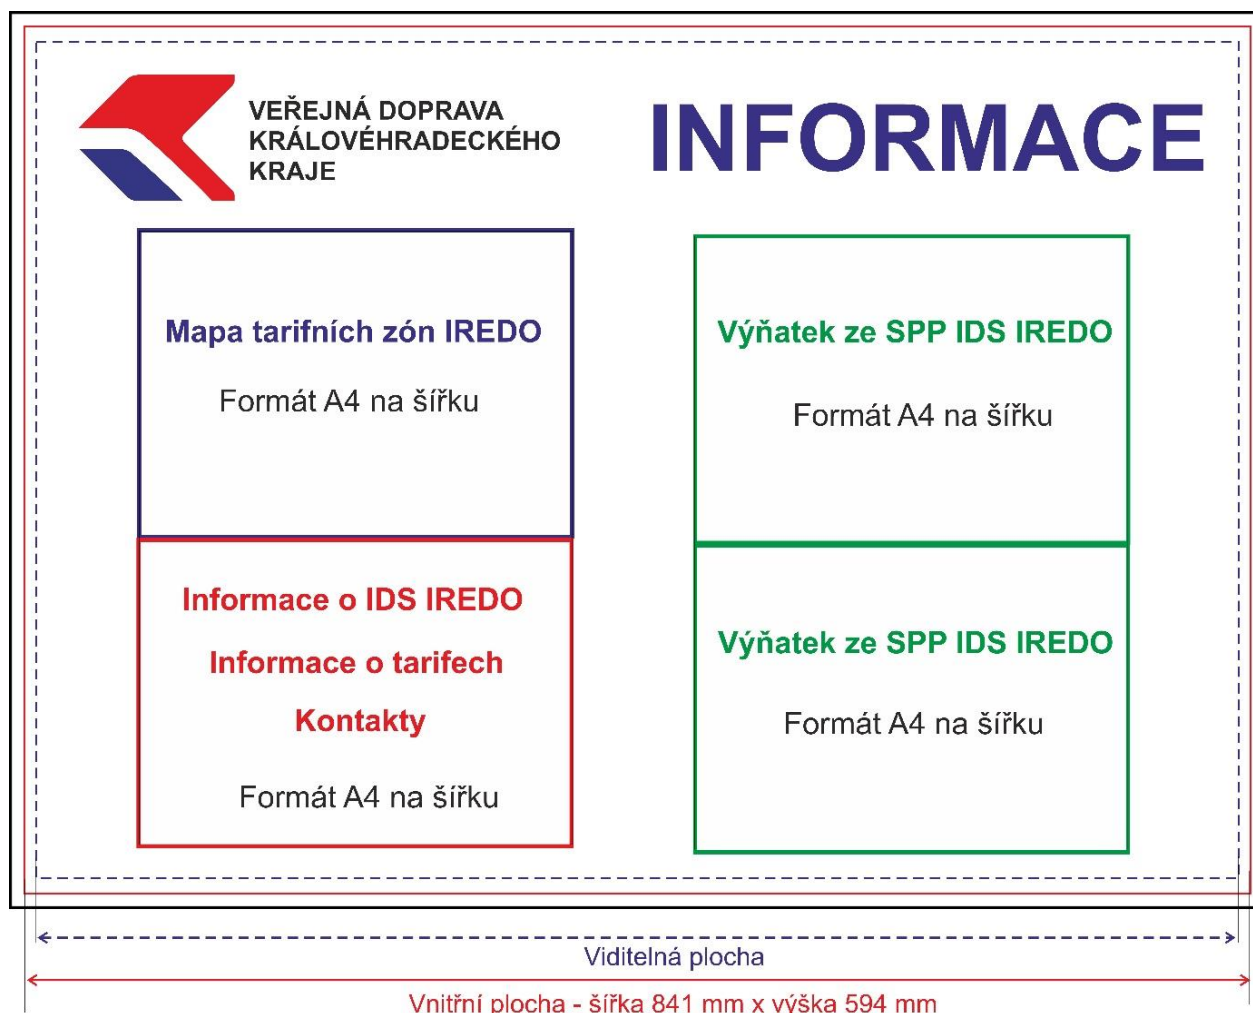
VEŘEJNÁ DOPRAVA
KRÁLOVÉHRADECKÉHO
KRAJE

INFORMACE

Mapa tarifních zón IREDO

Formát A4 na šířku

Výňatek ze SPP IDS IREDO

Formát A4 na šířku

Informace o IDS IREDO

Informace o tarifech

Kontakty

Formát A4 na šířku

Výňatek ze SPP IDS IREDO

Formát A4 na šířku

Viditelná plocha

Vnitřní plocha - šířka 841 mm x výška 594 mm